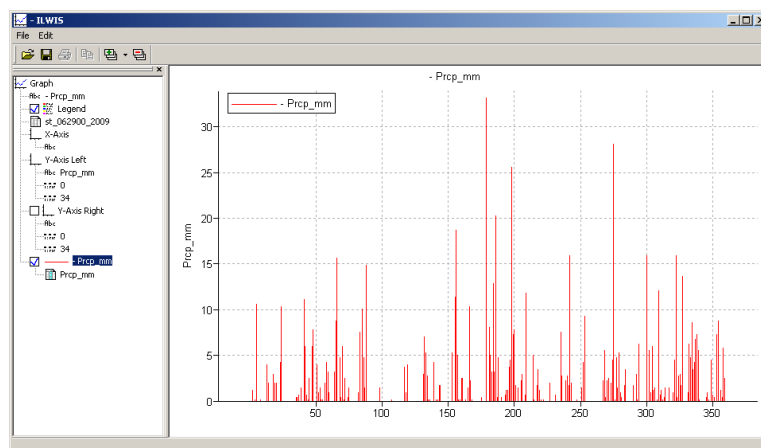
- ILWIS

File Edit

Graph
- Prcp_mm
Legend
st_062900_2009
X-Axis
Y-Axis Left
Prcp_mm
0
34
Y-Axis Right
0
34
- Prcp_mm
Prcp_mm

- Prcp_mm

- Prcp_mm

Prcp_mm

0
5
10
15
20
25
30

50
100
150
200
250
300
350